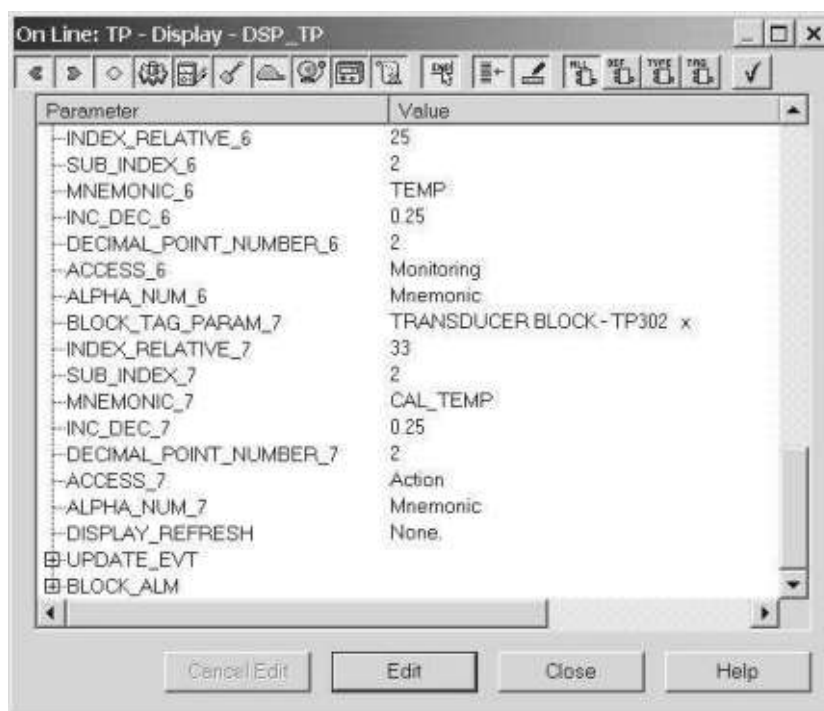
On Line: TP - Display - DSP_TP

| Parameter | Value |
|---|---|
| INDEX_RELATIVE_6 | 25 |
| SUB_INDEX_6 | 2 |
| MNEMONIC_6 | TEMP |
| INC_DEC_6 | 0.25 |
| DECIMAL_POINT_NUMBER_6 | 2 |
| ACCESS_6 | Monitoring |
| ALPHA_NUM_6 | Mnemonic |
| BLOCK_TAG_PARAM_7 | TRANSDUCER BLOCK - TP302 x |
| INDEX_RELATIVE_7 | 33 |
| SUB_INDEX_7 | 2 |
| MNEMONIC_7 | CAL_TEMP |
| INC_DEC_7 | 0.25 |
| DECIMAL_POINT_NUMBER_7 | 2 |
| ACCESS_7 | Action |
| ALPHA_NUM_7 | Mnemonic |
| DISPLAY_REFRESH | None. |
| UPDATE_EVT | |
| BLOCK_ALM | |

Cancel Edit | Edit | Close | Help